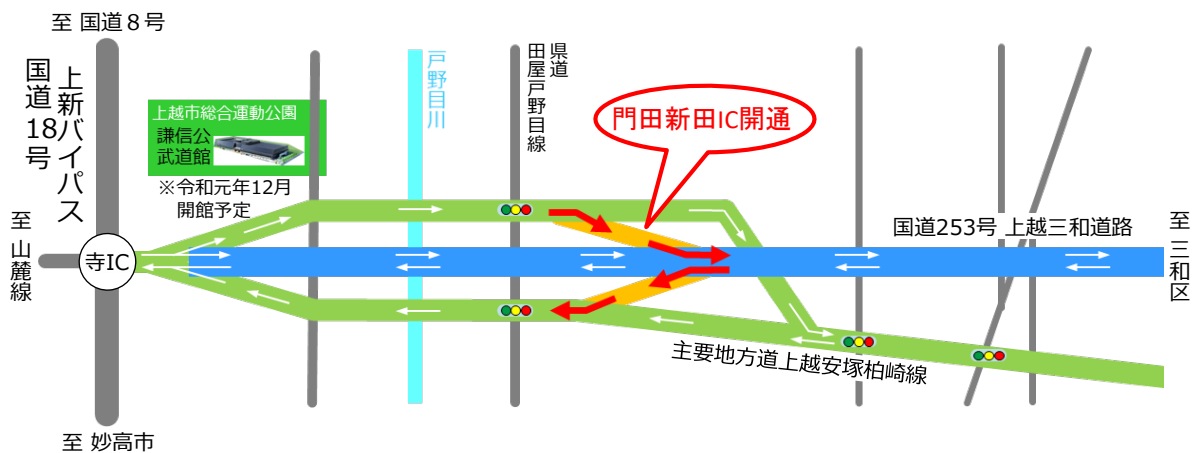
至 国道8号

上新バイパス

国道18号

上越市総合運動公園

謙信公武道館

※令和元年12月開館予定

戸野目川

県道田屋戸野目線

門田新田IC開通

至山麓線

寺IC

国道253号 上越三和道路

至三和区

主要地方道上越安塚柏崎線

至 妙高市